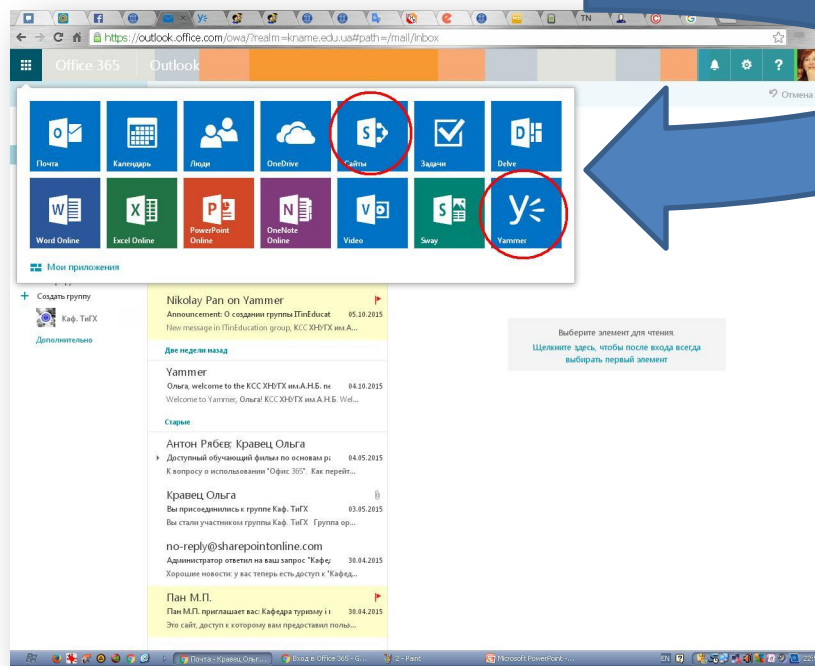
TN

https://outlook.office.com/owa/?realm=kname.edu.ua#path=/mail/inbox

Office 365 Outlook

? Отмена

Почта
Календарь
Люди
OneDrive
Сайты
Задачи
Delve
Word Online
Excel Online
PowerPoint Online
OneNote Online
Video
Sway
Yammer

Мои приложения

Создать группу
Каф. ТиГХ
Дополнительно

Nikolay Pan on Yammer
Announcement: О создании группы ITinEducat 05.10.2015
New message in ITinEducation group, КСС ХН/ГХ им.А...

Две недели назад

Yammer
Ольга, welcome to the КСС ХН/ГХ им.А.Н.Б. пе 04.10.2015
Welcome to Yammer, Ольга! КСС ХН/ГХ им.А.Н.Б. Wel...

Старые

Антон Рябєв; Кравец Ольга
Доступный обучающий фильм по основам р: 04.05.2015
К вопросу о использовании "Офис 365". Как перейт...

Кравец Ольга
Вы присоединились к группе Каф. ТиГХ 03.05.2015
Вы стали участником группы Каф. ТиГХ Группа ор...

no-reply@sharepointonline.com
Администратор ответил на ваш запрос "Кафе 30.04.2015
Хорошие новости: у вас теперь есть доступ к "Кафед...

Пан М.П.
Пан М.П. приглашает вас: Кафедра туризму і 30.04.2015
Это сайт, доступ к которому вам предоставил поль...

Выберите элемент для чтения.
Щелкните здесь, чтобы после входа всегда выбирать первый элемент

Почта - Кравец Ольг...
Вход в Office 365 - G...
2 - Paint
Microsoft PowerPoint -...
EN